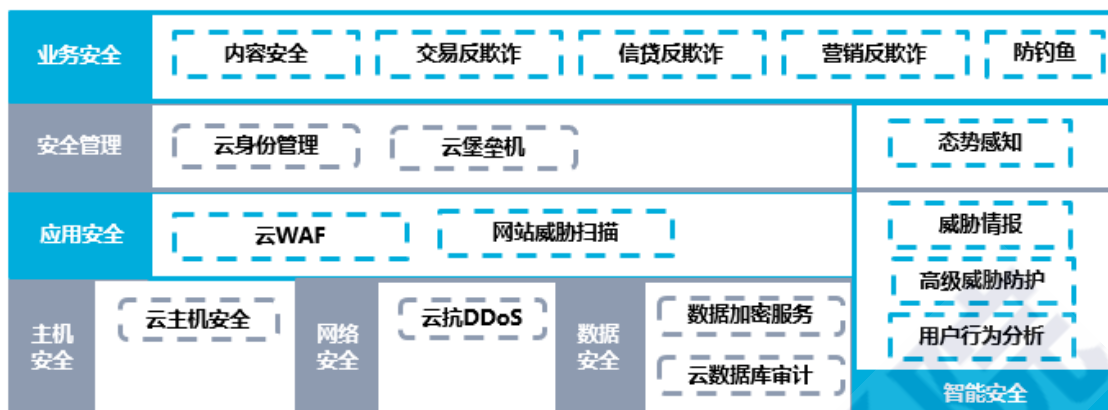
业务安全
内容安全
交易反欺诈
信贷反欺诈
营销反欺诈
防钓鱼

安全管理
云身份管理
云堡垒机

态势感知

应用安全
云WAF
网站威胁扫描

威胁情报
高级威胁防护
用户行为分析

主机安全
云主机安全

网络安全
云抗DDoS

数据安全
数据加密服务
云数据库审计

智能安全